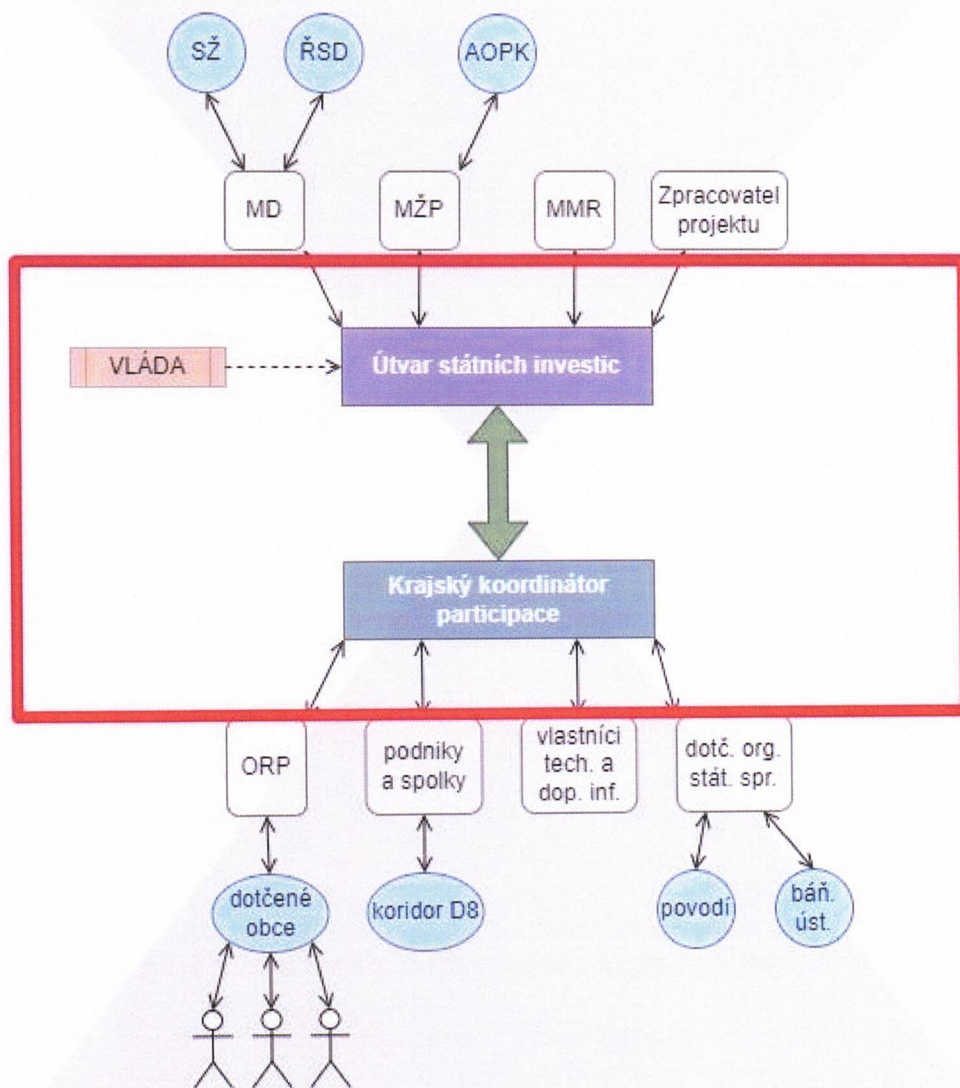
SŽ

ŘSD

AOPK

MD

MŽP

MMR

Zpracovatel projektu

VLÁDA

Útvar státních investic

Krajský koordinátor participace

ORP

podniky a spolky

vlastníci tech. a dop. inf.

dotč. org. stát. spr.

dotčené obce

koridor D8

povodí

báň. úst.